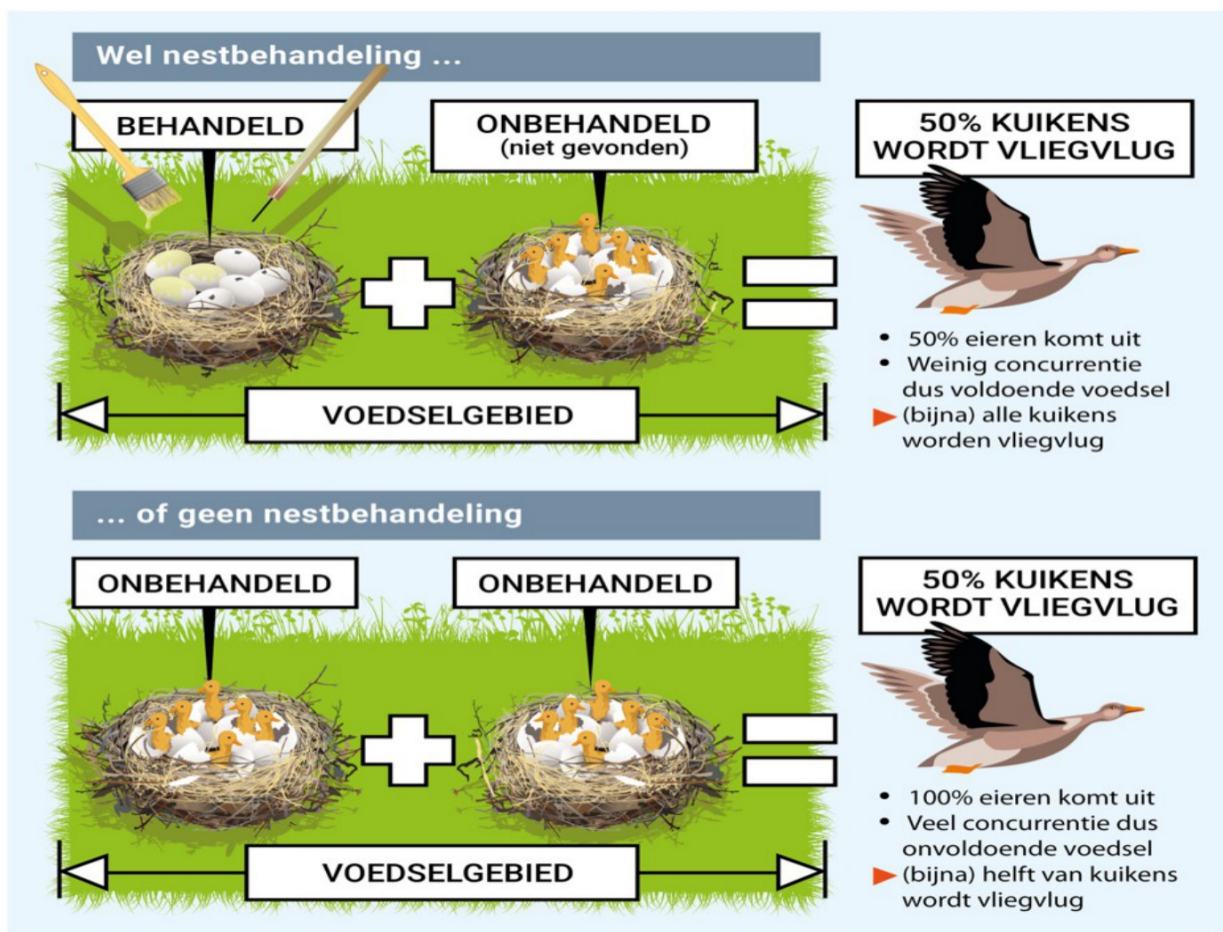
Wel nestbehandeling ...

BEHANDELD

ONBEHANDELD
(niet gevonden)

50% KUIKENS WORDT VLIEGVLUG

• 50% eieren komt uit
• Weinig concurrentie dus voldoende voedsel
(bijna) alle kuikens worden vliegvlug

VOEDSELGEBIED

... of geen nestbehandeling

ONBEHANDELD

ONBEHANDELD

50% KUIKENS WORDT VLIEGVLUG

• 100% eieren komt uit
• Veel concurrentie dus onvoldoende voedsel
(bijna) helft van kuikens wordt vliegvlug

VOEDSELGEBIED